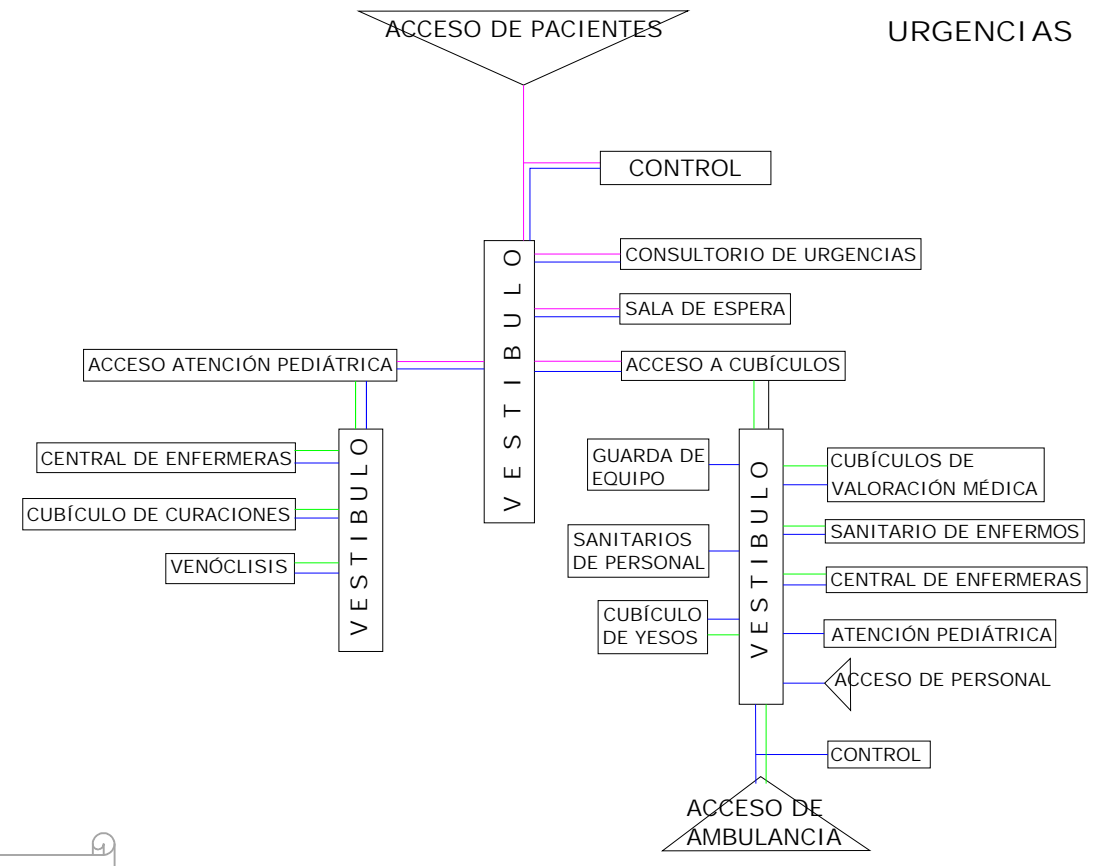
ACCESO DE PACIENTES

URGENCIAS

CONTROL

VESTIBULO

CONSULTORIO DE URGENCIAS

SALA DE ESPERA

ACCESO ATENCIÓN PEDIÁTRICA

ACCESO A CUBÍCULOS

VESTIBULO

CENTRAL DE ENFERMERAS

CUBÍCULO DE CURACIONES

VENÓCLISIS

GUARDA DE EQUIPO

VESTIBULO

CUBÍCULOS DE VALORACIÓN MÉDICA

SANITARIOS DE PERSONAL

SANITARIO DE ENFERMOS

CENTRAL DE ENFERMERAS

CUBÍCULO DE YESOS

ATENCIÓN PEDIÁTRICA

ACCESO DE PERSONAL

CONTROL

ACCESO DE AMBULANCIA